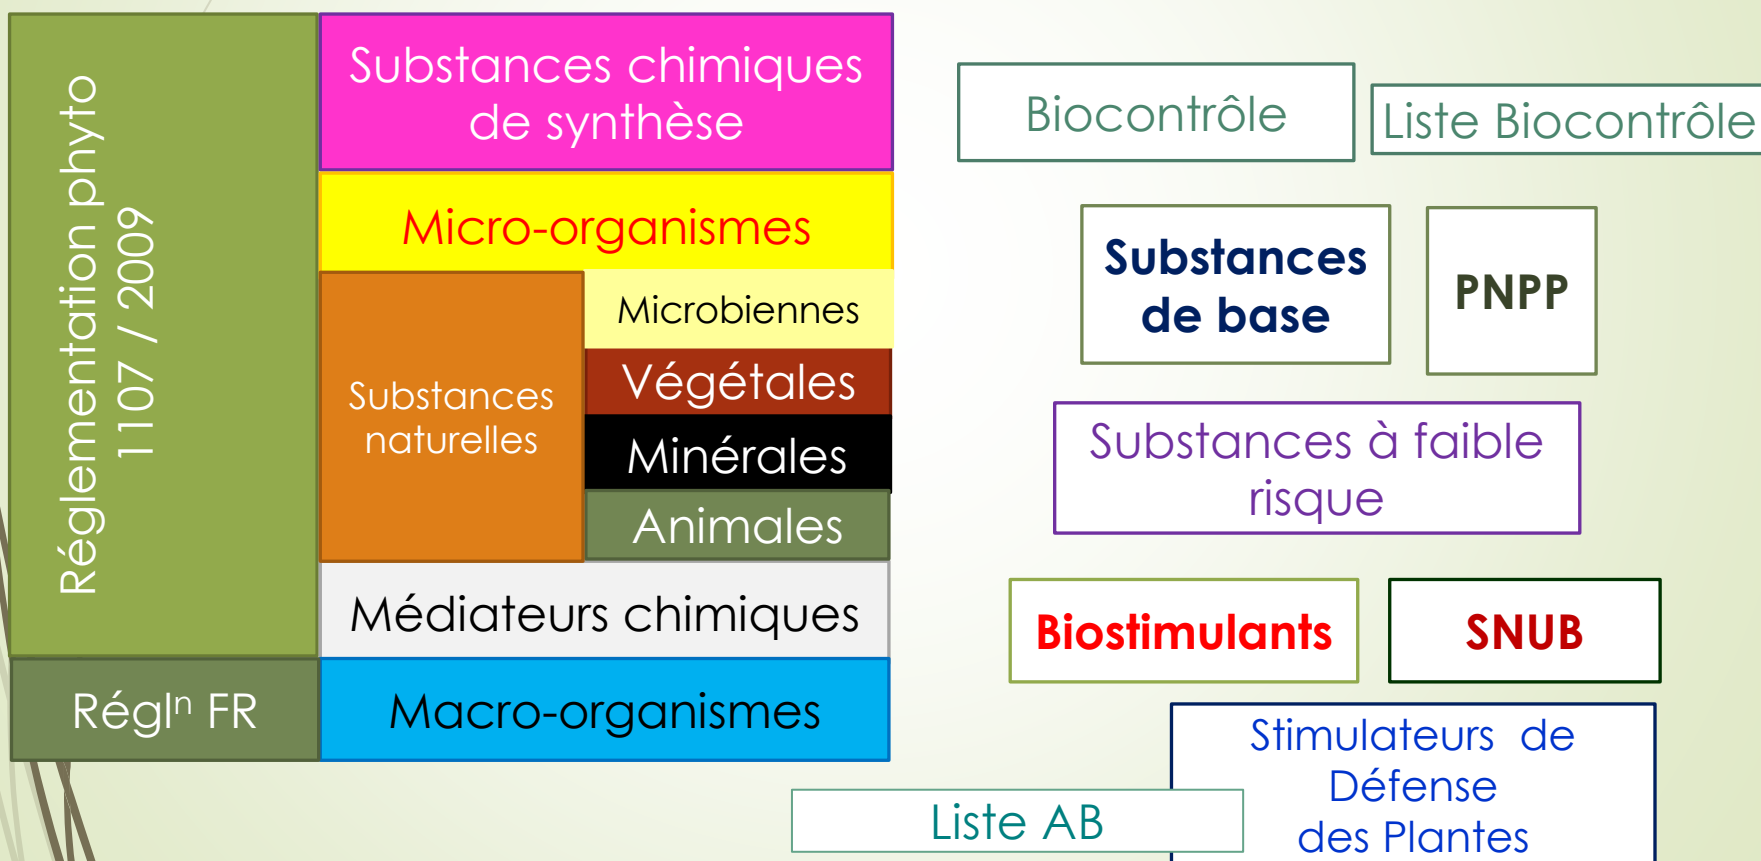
Réglementation phyto
1107 / 2009

Substances chimiques de synthèse

Micro-organismes

Substances naturelles

Microbiennes

Végétales

Minérales

Animales

Médiateurs chimiques

Régl$^{n}$ FR

Macro-organismes

Biocontrôle

Liste Biocontrôle

Substances de base

PNPP

Substances à faible risque

Biostimulants

SNUB

Stimulateurs de Défense des Plantes

Liste AB